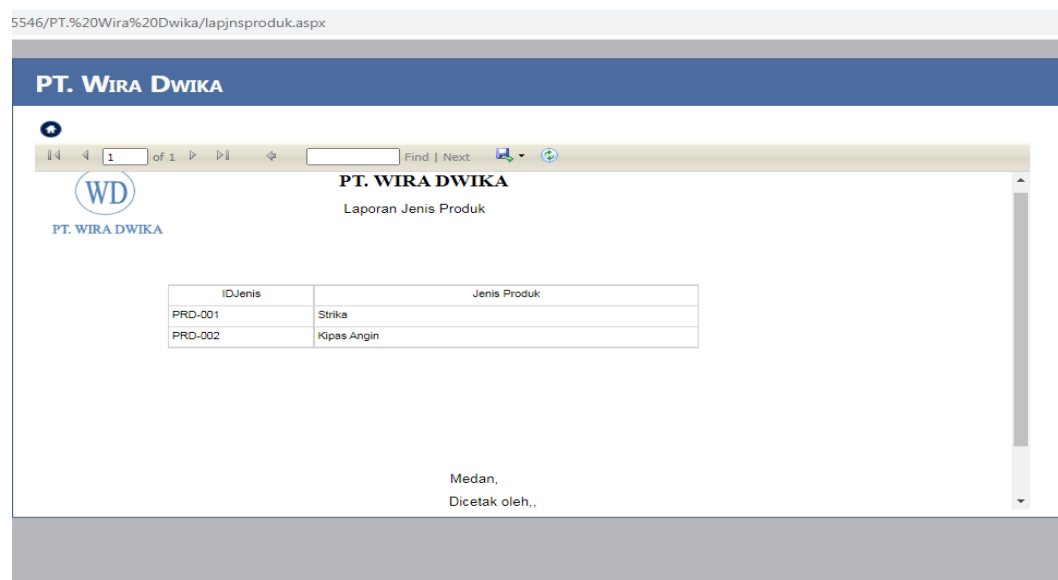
5546/PT.%20Wira%20Dwika/lapjnsproduk.aspx

PT. WIRA DWIKA

1 of 1 Find | Next

WD
PT. WIRA DWIKA

PT. WIRA DWIKA

Laporan Jenis Produk

| IDJenis | Jenis Produk |
|---|---|
| PRD-001 | Strika |
| PRD-002 | Kipas Angin |

Medan,

Dicetak oleh,,